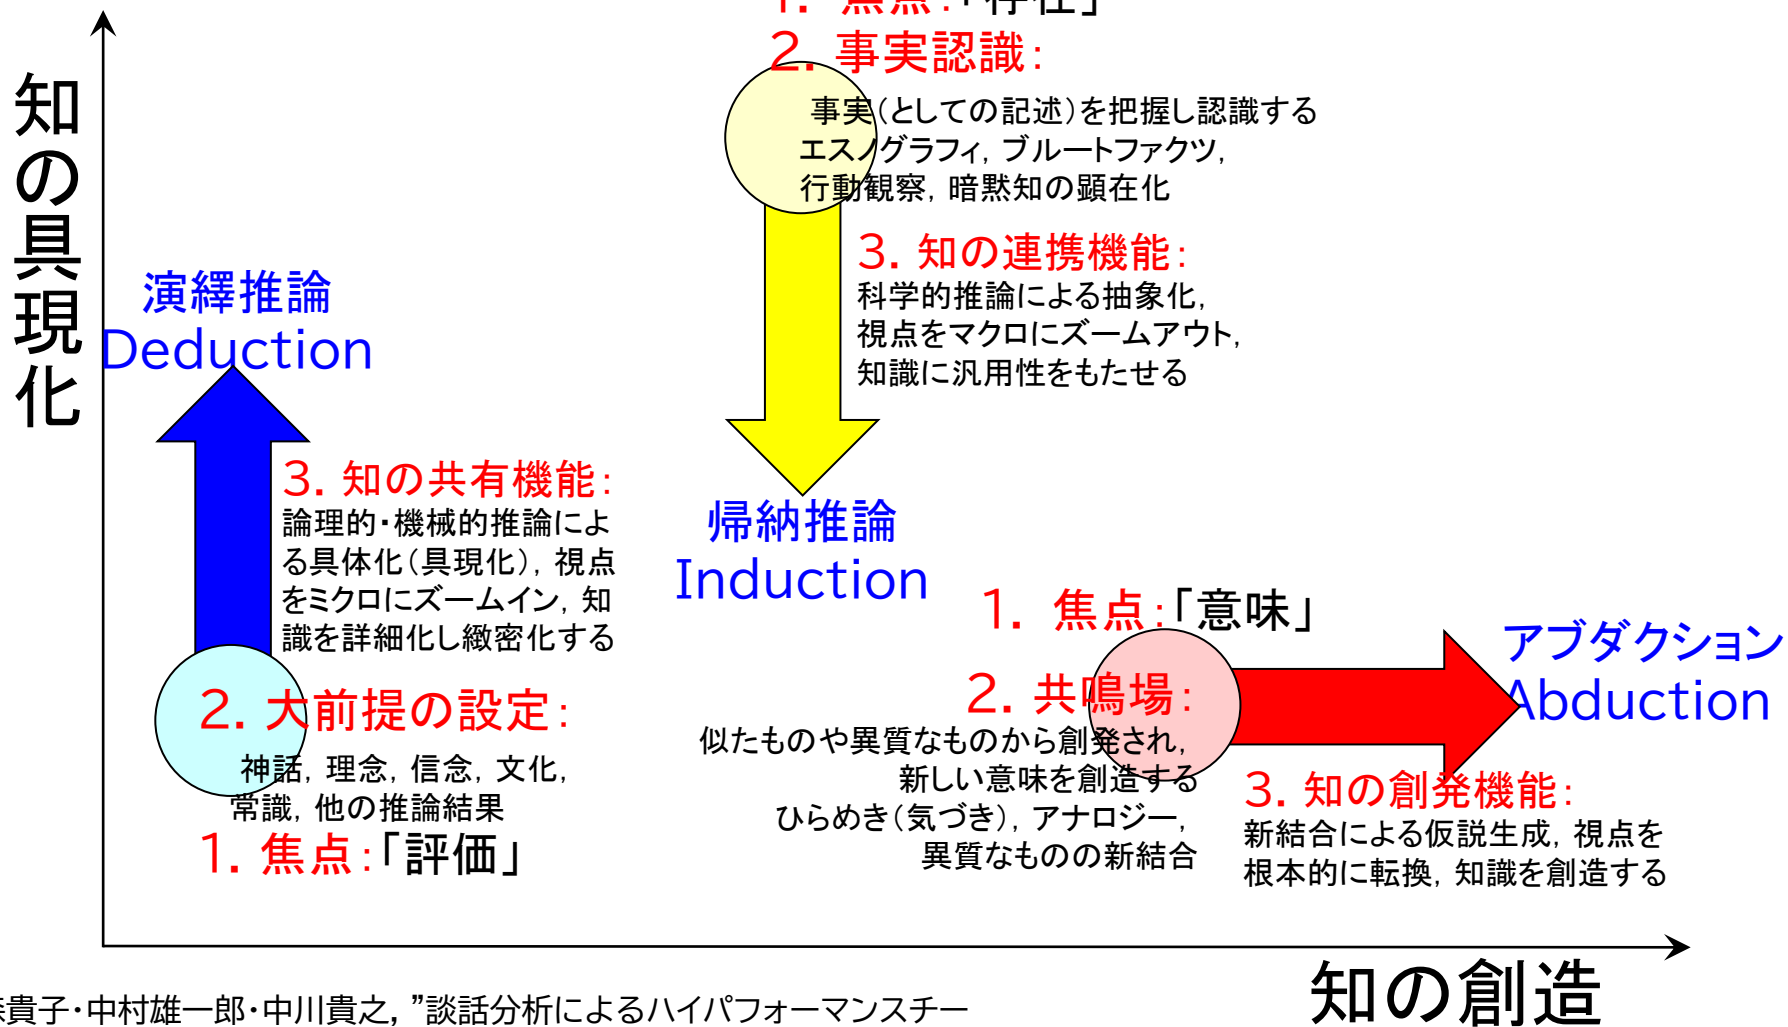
知の具現化

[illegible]

2. 事実認識:

事実(としての記述)を把握し認識する
エスノグラフィ, ブルートファクツ,
行動観察, 暗黙知の顕在化

3. 知の連携機能:
科学的推論による抽象化,
視点をマクロにズームアウト,
知識に汎用性をもたせる

演繹推論
Deduction

3. 知の共有機能:
論理的・機械的推論による具体化(具現化), 視点をミクロにズームイン, 知識を詳細化し緻密化する

帰納推論
Induction

1. 焦点:「意味」

アブダクション
Abduction

2. 大前提の設定:
神話, 理念, 信念, 文化,
常識, 他の推論結果

1. 焦点:「評価」

2. 共鳴場:
似たものや異質なものから創発され,
新しい意味を創造する
ひらめき(気づき), アナロジー,
異質なものの新結合

3. 知の創発機能:
新結合による仮説生成, 視点を根本的に転換, 知識を創造する

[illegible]貴子・中村雄一郎・中川貴之, ”談話分析によるハイパフォーマンスチー

知の創造